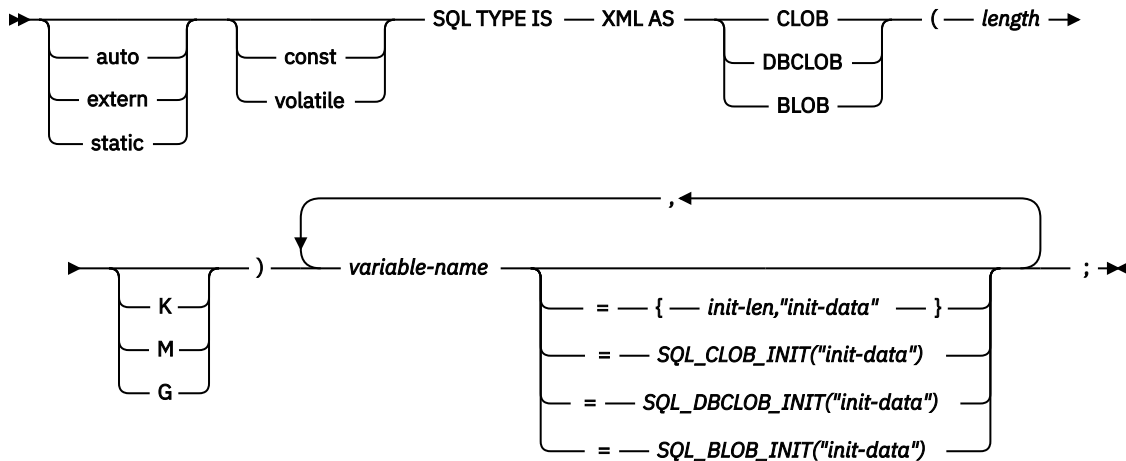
auto
extern
static
const
volatile
SQL TYPE IS XML AS
CLOB
DBCLOB
BLOB
( length

K
M
G
)
,
variable-name
= { init-len,"init-data" }
= SQL_CLOB_INIT("init-data")
= SQL_DBCLOB_INIT("init-data")
= SQL_BLOB_INIT("init-data")
;